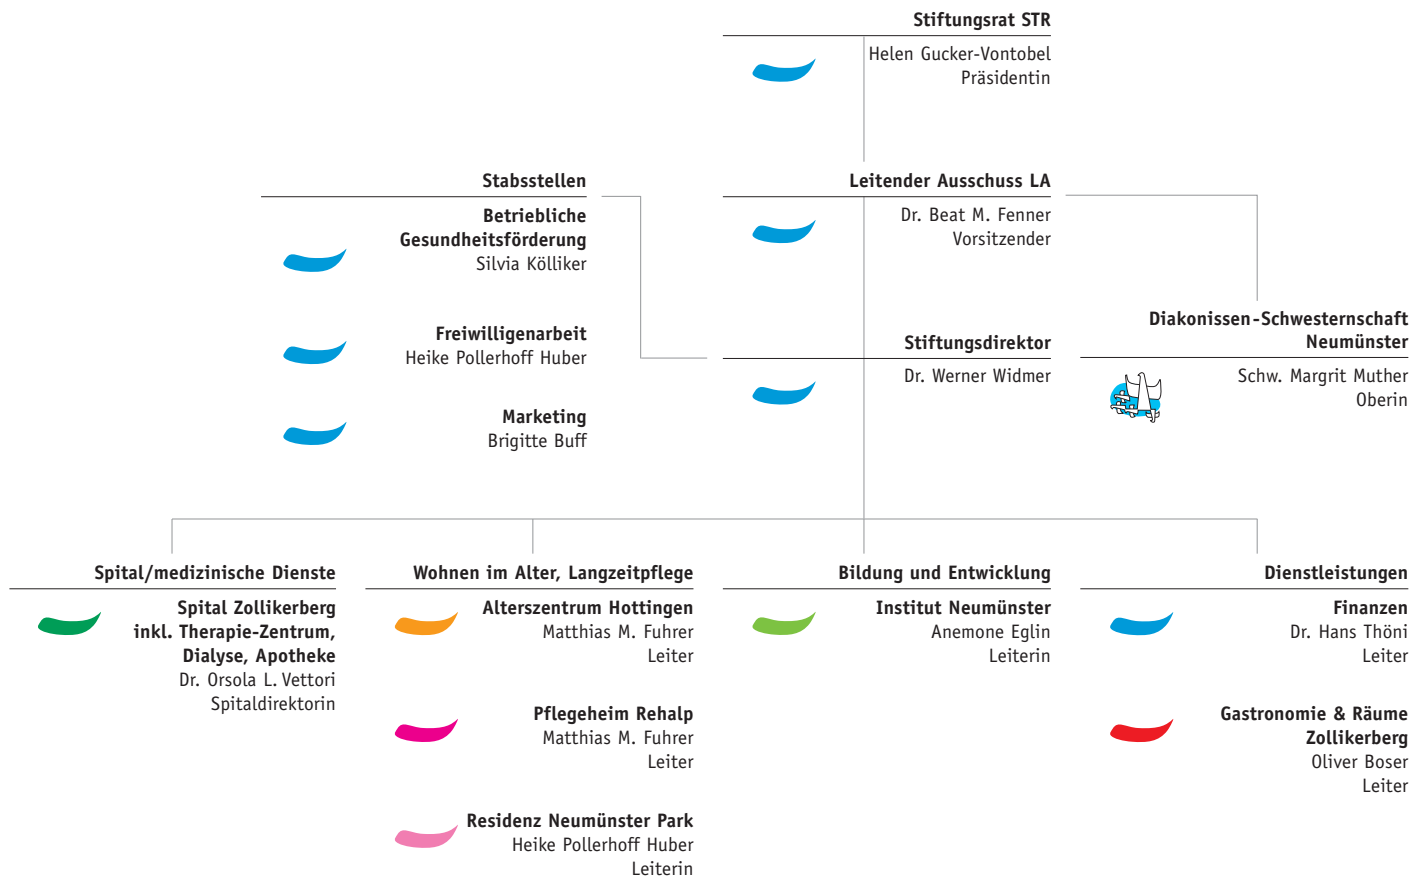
Stiftungsrat STR
Helen Gucker-Vontobel
Präsidentin

Stabsstellen

Betriebliche Gesundheitsförderung
Silvia Kölliker

Freiwilligenarbeit
Heike Pollerhoff Huber

Marketing
Brigitte Buff

Leitender Ausschuss LA
Dr. Beat M. Fenner
Vorsitzender

Stiftungsdirektor
Dr. Werner Widmer

Diakonissen-Schwesternschaft Neumünster
Schw. Margrit Muther
Oberin

Spital/medizinische Dienste

Spital Zollikerberg inkl. Therapie-Zentrum, Dialyse, Apotheke
Dr. Orsola L. Vettori
Spitaldirektorin

Wohnen im Alter, Langzeitpflege

Alterszentrum Hottingen
Matthias M. Fuhrer
Leiter

Pflegeheim Rehalp
Matthias M. Fuhrer
Leiter

Residenz Neumünster Park
Heike Pollerhoff Huber
Leiterin

Bildung und Entwicklung

Institut Neumünster
Anemone Eglin
Leiterin

Dienstleistungen

Finanzen
Dr. Hans Thöni
Leiter

Gastronomie & Räume Zollikerberg
Oliver Boser
Leiter